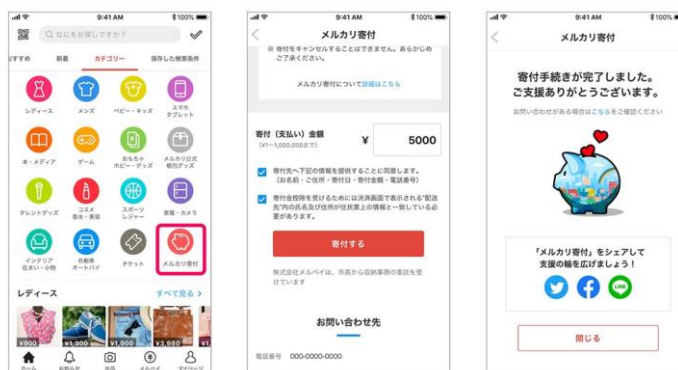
9:41 AM 100%

なにをお探しですか?

すすめ 新着 カテゴリー 保存した検索条件

レディース メンズ ベビー・キッズ スマホタブレット

本・メディア ゲーム おもちゃホビー・グッズ メルカリ公式限定グッズ

タレントグッズ コスメ香水・美容 スポーツレジャー 家電・カメラ

インテリア住まい・小物 自動車オートバイ チケット メルカリ寄付

レディース すべて見る >

¥900

ホーム お知らせ 出品 メルペイ マイページ

9:41 AM 100%

メルカリ寄付

※ 寄付をキャンセルすることはできません。あらかじめご了承ください。

メルカリ寄付について詳細はこちら

寄付（支払い）金額 (¥1〜1,000,000まで) ¥ 5000

寄付先へ下記の情報を提供することに同意します。(お名前・ご住所・寄付日・寄付金額・電話番号)

寄付金控除を受けるためには決済画面で表示される"配送先"内の氏名及び住所が住民票上の情報と一致している必要があります。

寄付する

株式会社メルペイは、市長から収納事務の委託を受けています

お問い合わせ先

電話番号 000-0000-0000

9:41 AM 100%

メルカリ寄付

寄付手続きが完了しました。ご支援ありがとうございます。

お問い合わせがある場合はこちらをご確認ください

「メルカリ寄付」をシェアして支援の輪を広げましょう！

閉じる